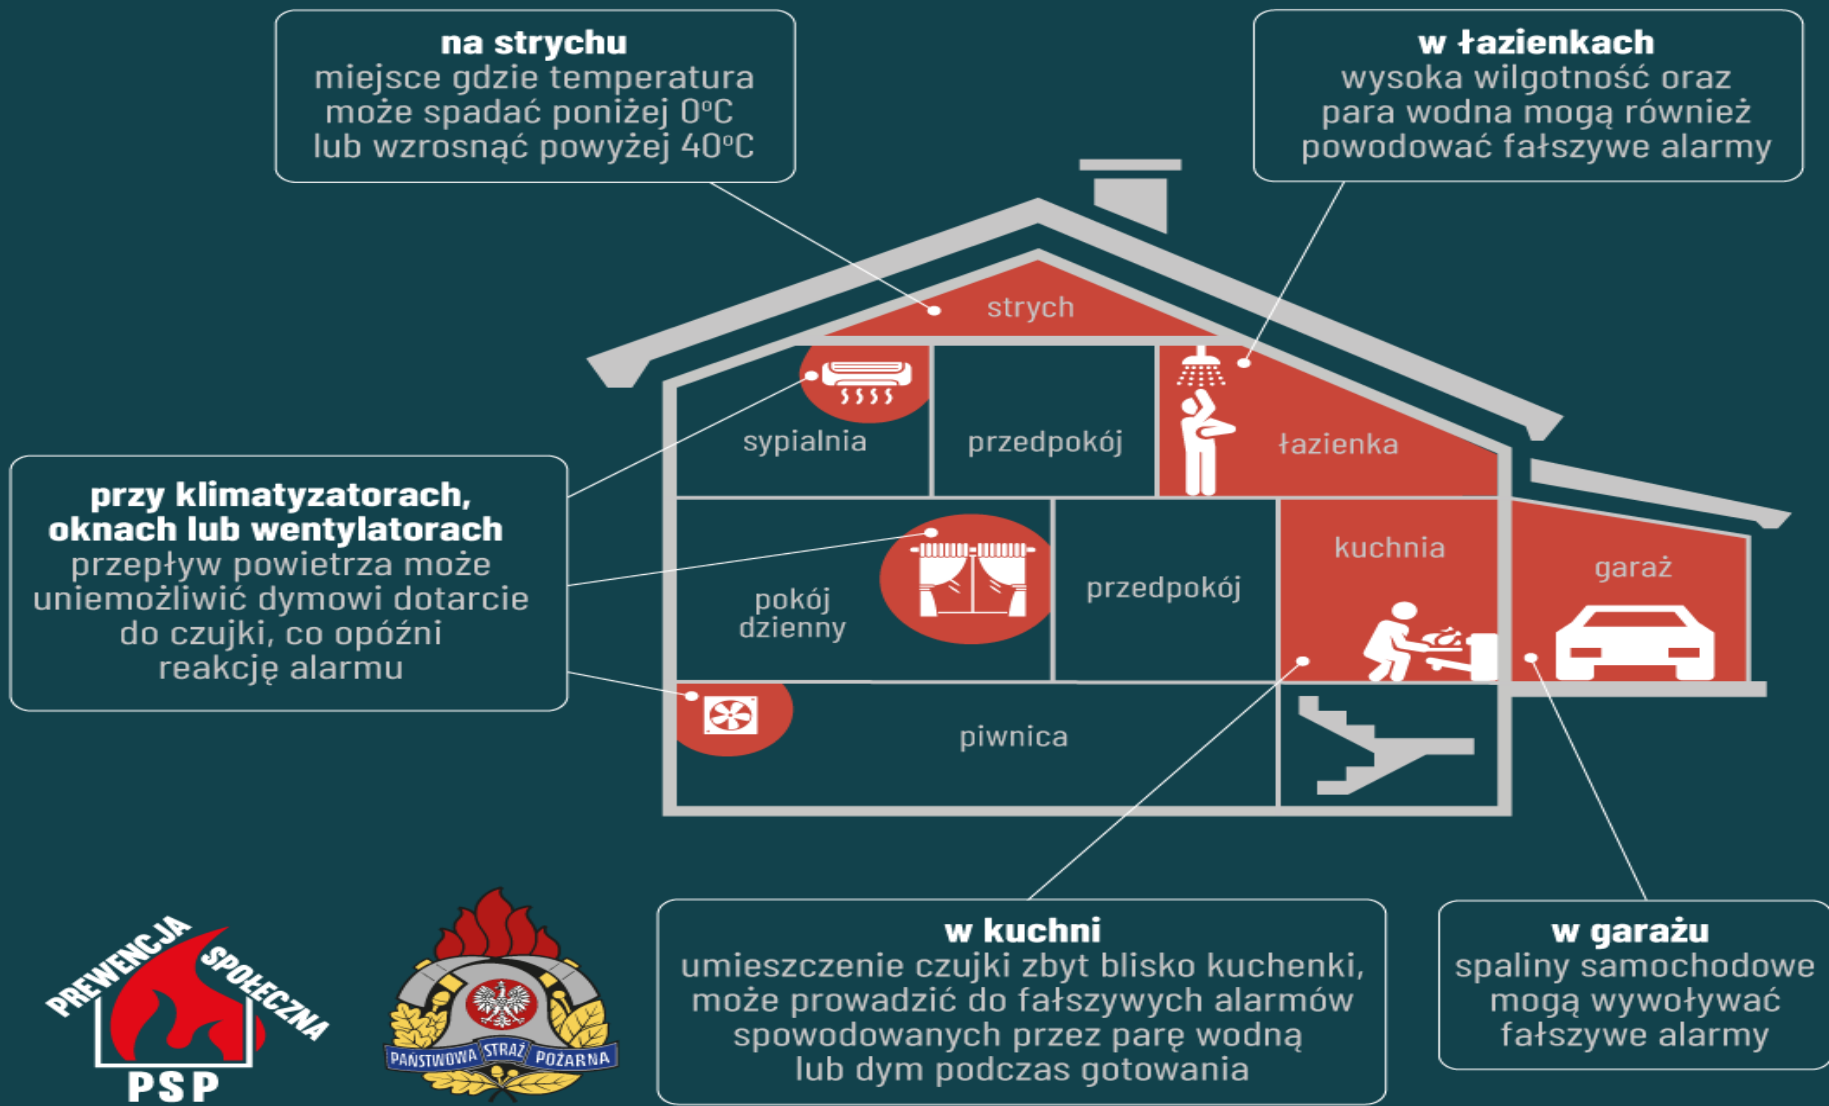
**na strychu**
miejsce gdzie temperatura może spadać poniżej 0°C lub wzrosnąć powyżej 40°C

**w łazienkach**
wysoka wilgotność oraz para wodna mogą również powodować fałszywe alarmy

strych

sypialnia

przedpokój

łazienka

**przy klimatyzatorach, oknach lub wentylatorach**
przepływ powietrza może uniemożliwić dymowi dotarcie do czujki, co opóźni reakcję alarmu

pokój dzienny

przedpokój

kuchnia

garaż

piwnica

PREWENCJA SPOŁECZNA
PSP

PAŃSTWOWA STRAŻ POŻARNA

**w kuchni**
umieszczenie czujki zbyt blisko kuchenki, może prowadzić do fałszywych alarmów spowodowanych przez parę wodną lub dym podczas gotowania

**w garażu**
spaliny samochodowe mogą wywoływać fałszywe alarmy